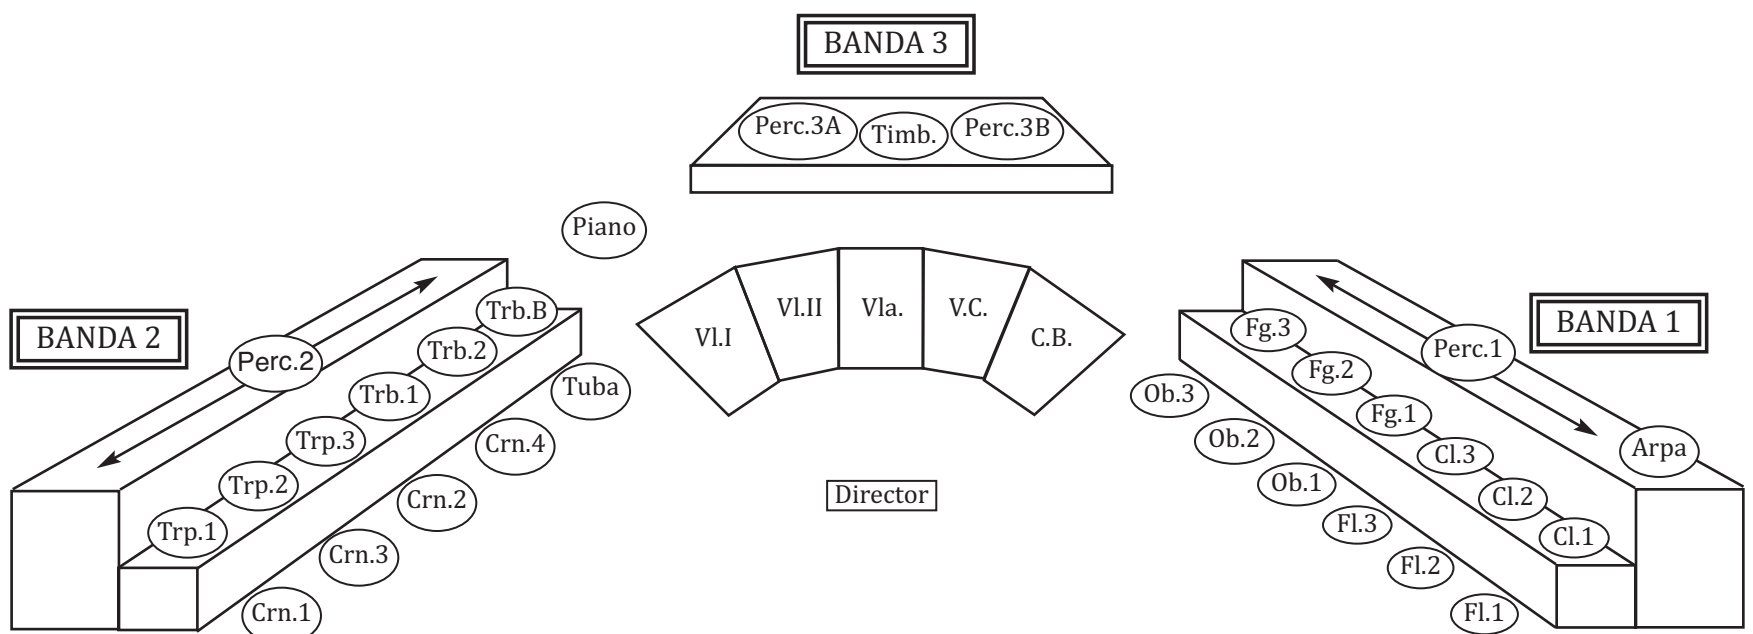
BANDA 3

Perc.3A
Timb.
Perc.3B

Piano

BANDA 2

Perc.2
Trb.B
Trb.2
Trb.1
Trp.3
Trp.2
Trp.1
Tuba
Crn.4
Crn.2
Crn.3
Crn.1

Vl.I
Vl.II
Vla.
V.C.
C.B.

Director

BANDA 1

Perc.1
Fg.3
Fg.2
Fg.1
Cl.3
Cl.2
Cl.1
Arpa
Ob.3
Ob.2
Ob.1
Fl.3
Fl.2
Fl.1